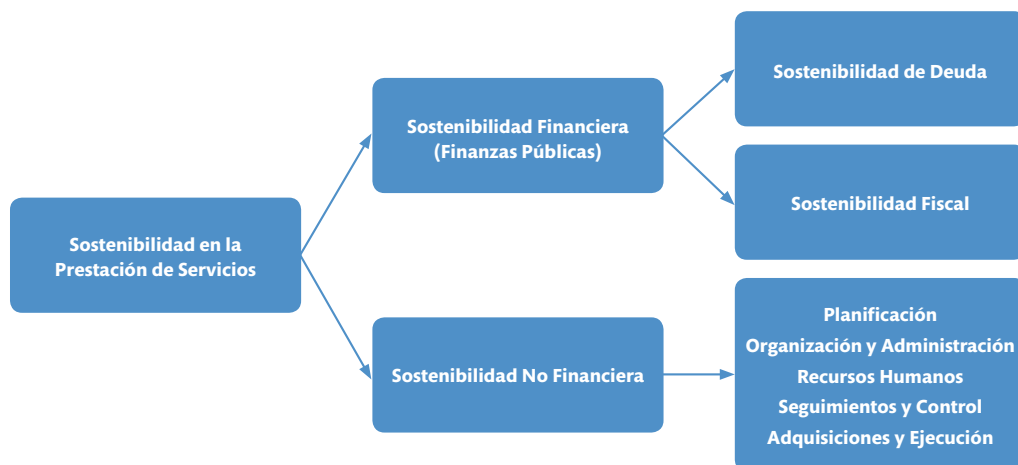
Sostenibilidad en la Prestación de Servicios

Sostenibilidad Financiera (Finanzas Públicas)

Sostenibilidad de Deuda

Sostenibilidad Fiscal

Sostenibilidad No Financiera

Planificación
Organización y Administración
Recursos Humanos
Seguimientos y Control
Adquisiciones y Ejecución